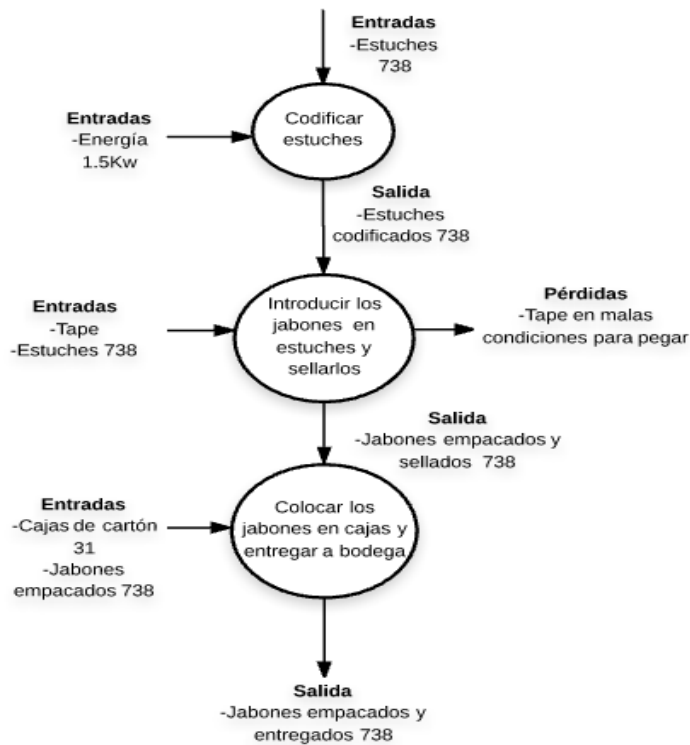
**Entradas**
-Estuches 738

**Entradas**
-Energía 1.5Kw

Codificar estuches

**Salida**
-Estuches codificados 738

**Entradas**
-Tape
-Estuches 738

Introducir los jabones en estuches y sellarlos

**Pérdidas**
-Tape en malas condiciones para pegar

**Salida**
-Jabones empacados y sellados 738

**Entradas**
-Cajas de cartón 31
-Jabones empacados 738

Colocar los jabones en cajas y entregar a bodega

**Salida**
-Jabones empacados y entregados 738